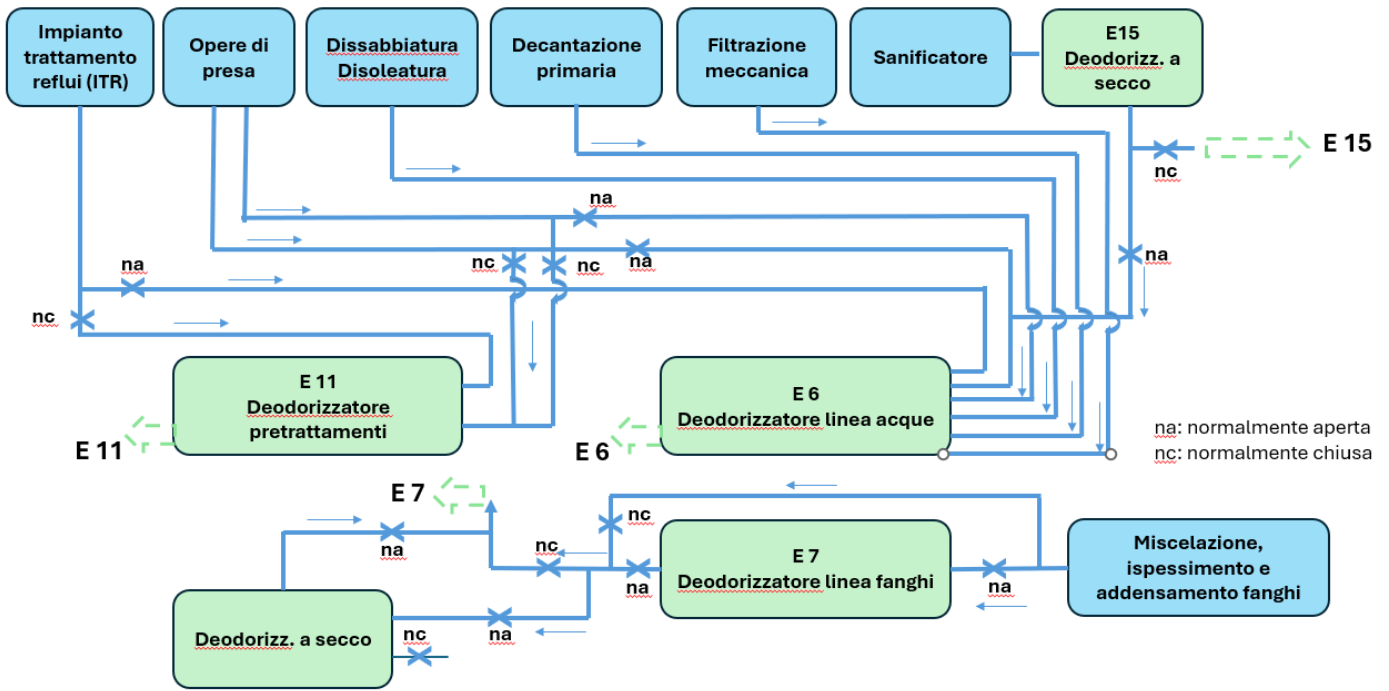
Impianto trattamento reflui (ITR)

Opere di presa

Dissabbiatura Disoleatura

Decantazione primaria

Filtrazione meccanica

Sanificatore

E15 Deodorizz. a secco

E 15

nc

na

na

nc

nc

na

na

nc

E 11 Deodorizzatore pretrattamenti

E 11

E 6 Deodorizzatore linea acque

E 6

na: normalmente aperta
nc: normalmente chiusa

E 7

nc

na

nc

na

E 7 Deodorizzatore linea fanghi

na

Miscelazione, ispessimento e addensamento fanghi

Deodorizz. a secco

nc

na